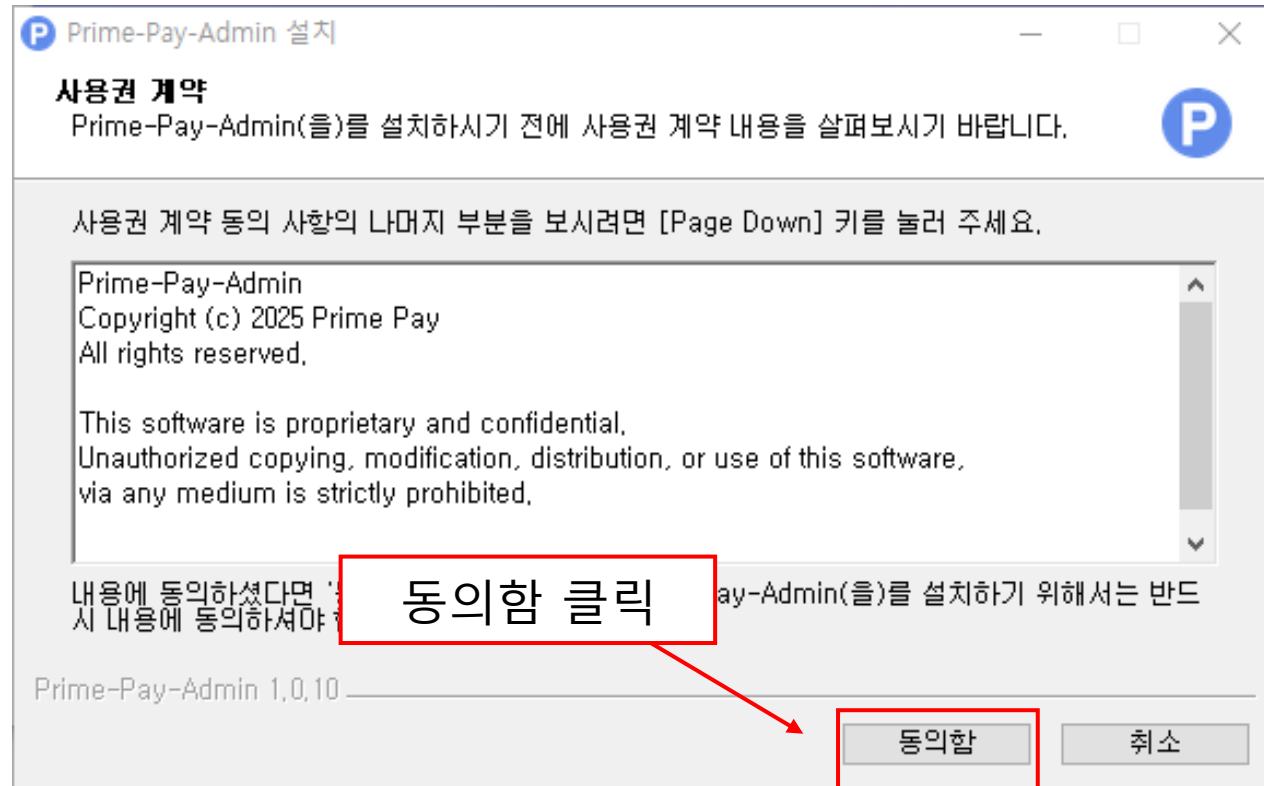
Prime-Pay-Admin 설치

사용권 계약
Prime-Pay-Admin(을)를 설치하시기 전에 사용권 계약 내용을 살펴보시기 바랍니다.

사용권 계약 동의 사항의 나머지 부분을 보시려면 [Page Down] 키를 눌러 주세요.

Prime-Pay-Admin
Copyright (c) 2025 Prime Pay
All rights reserved.

This software is proprietary and confidential.
Unauthorized copying, modification, distribution, or use of this software, via any medium is strictly prohibited.

내용에 동의하셨다면 '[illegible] ay-Admin(을)를 설치하기 위해서는 반드시 내용에 동의하셔야 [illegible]

동의함 클릭

Prime-Pay-Admin 1.0.10

동의함
취소